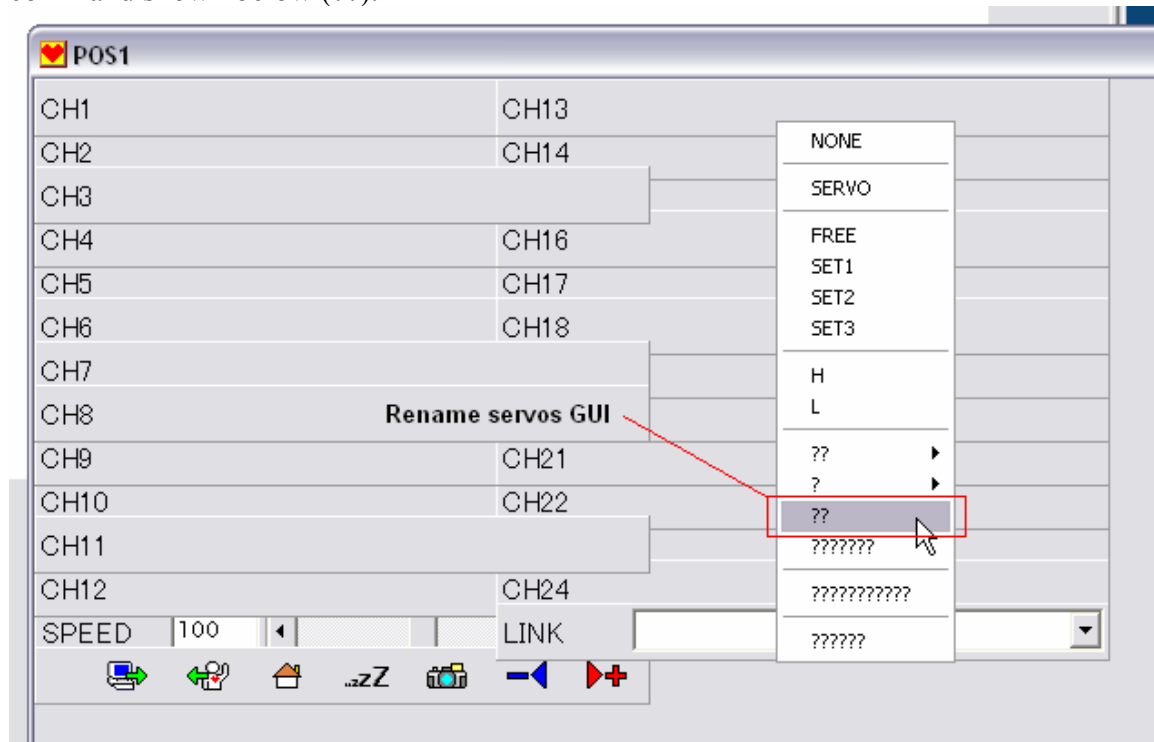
POS1

CH1
CH2
CH3
CH4
CH5
CH6
CH7
CH8
CH9
CH10
CH11
CH12
SPEED 100

CH13
CH14
CH16
CH17
CH18
CH21
CH22
CH24
LINK

Rename servos GUI

NONE
SERVO
FREE
SET1
SET2
SET3
H
L
??
?
??
???????
???????????
??????

zZ